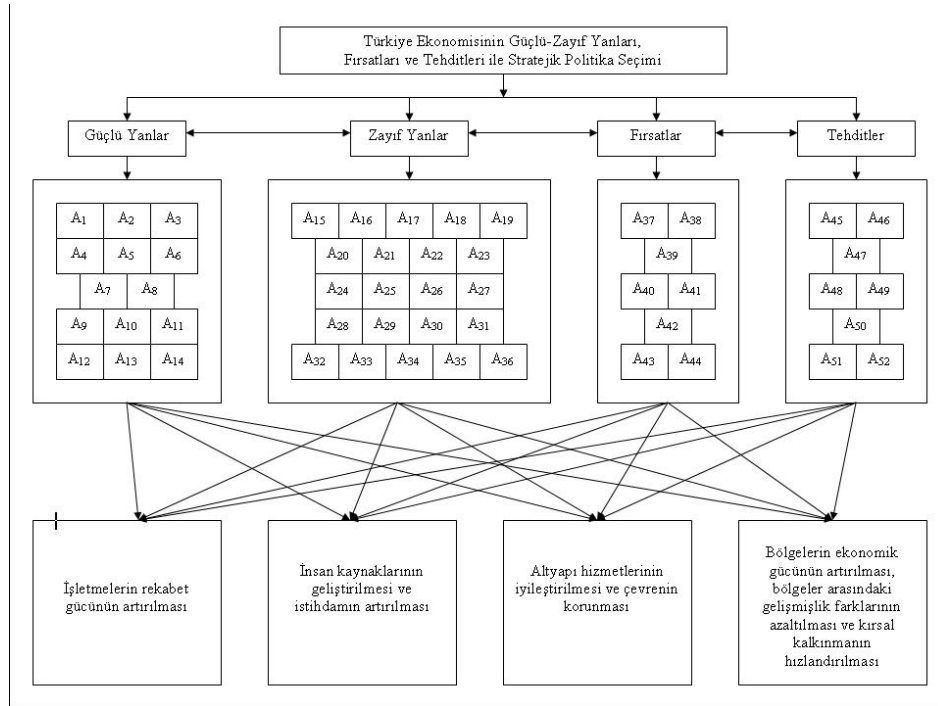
Türkiye Ekonomisinin Güçlü-Zayıf Yanları, Fırsatları ve Tehditleri ile Stratejik Politika Seçimi

Güçlü Yanlar

Zayıf Yanlar

Fırsatlar

Tehditler

$A_1$ $A_2$ $A_3$
$A_4$ $A_5$ $A_6$
$A_7$ $A_8$
$A_9$ $A_{10}$ $A_{11}$
$A_{12}$ $A_{13}$ $A_{14}$

$A_{15}$ $A_{16}$ $A_{17}$ $A_{18}$ $A_{19}$
$A_{20}$ $A_{21}$ $A_{22}$ $A_{23}$
$A_{24}$ $A_{25}$ $A_{26}$ $A_{27}$
$A_{28}$ $A_{29}$ $A_{30}$ $A_{31}$
$A_{32}$ $A_{33}$ $A_{34}$ $A_{35}$ $A_{36}$

$A_{37}$ $A_{38}$
$A_{39}$
$A_{40}$ $A_{41}$
$A_{42}$
$A_{43}$ $A_{44}$

$A_{45}$ $A_{46}$
$A_{47}$
$A_{48}$ $A_{49}$
$A_{50}$
$A_{51}$ $A_{52}$

İşletmelerin rekabet gücünün artırılması

İnsan kaynaklarının geliştirilmesi ve istihdamın artırılması

Altyapı hizmetlerinin iyileştirilmesi ve çevrenin korunması

Bölgelerin ekonomik gücünün artırılması, bölgeler arasındaki gelişmişlik farklarının azaltılması ve kırsal kalkınmanın hızlandırılması